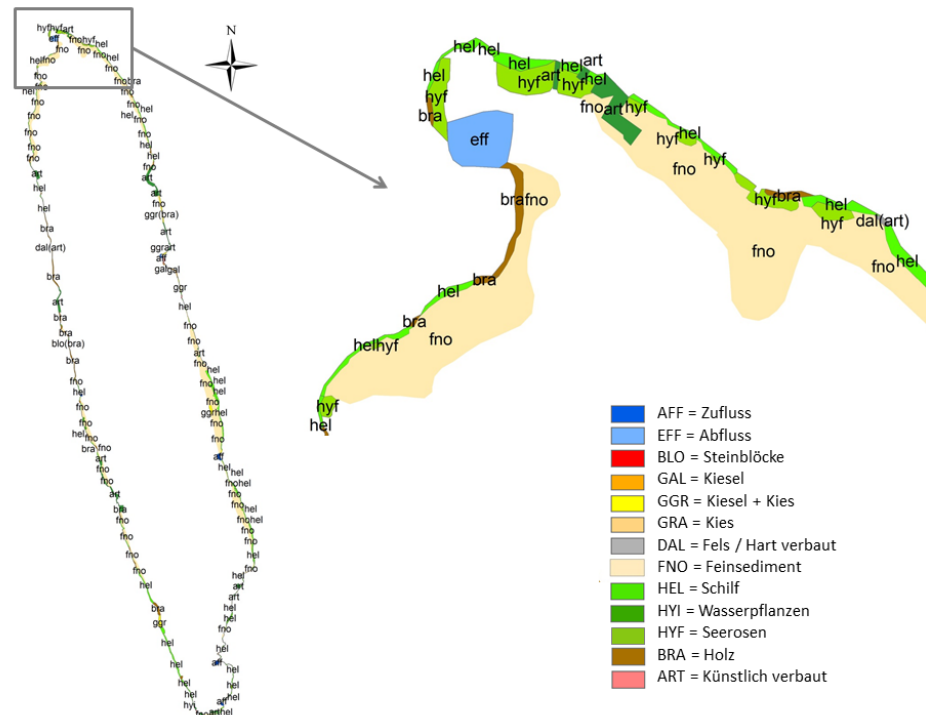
N

hyfhyfart
eff
fno
fnohyf
hel
fno
fnohel
hel
helfno
fno
fnobra
fno
fno
hel
fno
fno
fno
hel
fno
hel
fno
fno
hel
fno
fno
fno
hel
art
fno
art
hel
fno
ggr(bra)
hel
art
bra
ggrart
dal(art)
aff
galgal
bra
ggr
art
hel
bra
fno
bra
fno
blo(bra)
art
fno
bra
hel
fno
fno
hel
hel
fno
fno
ggrhel
hel
fno
hel
fno
brafno
aff
art
hel
fno
fnohel
fno
fno
art
fnohel
blo
fno
fno
fnohel
fno
fno
hel
fno
hel
fno
hel
hel
hel
bra
hel
ggr
hel
hel
hel
aff
hel
hel
hel
hyf
art
art
hel

hel
hel
hel
hel
art
hel
hyf
art
hyf
hel
hel
hyf
bra
fno
art
hyf
eff
hyf
hel
fno
hyf
brafno
hyf
bra
hel
hyf
dal(art)
fno
fno
hel
bra
hel
bra
fno
helhyf
hyf
hel

AFF = Zufluss
EFF = Abfluss
BLO = Steinblöcke
GAL = Kiesel
GGR = Kiesel + Kies
GRA = Kies
DAL = Fels / Hart verbaut
FNO = Feinsediment
HEL = Schilf
HYI = Wasserpflanzen
HYF = Seerosen
BRA = Holz
ART = Künstlich verbaut